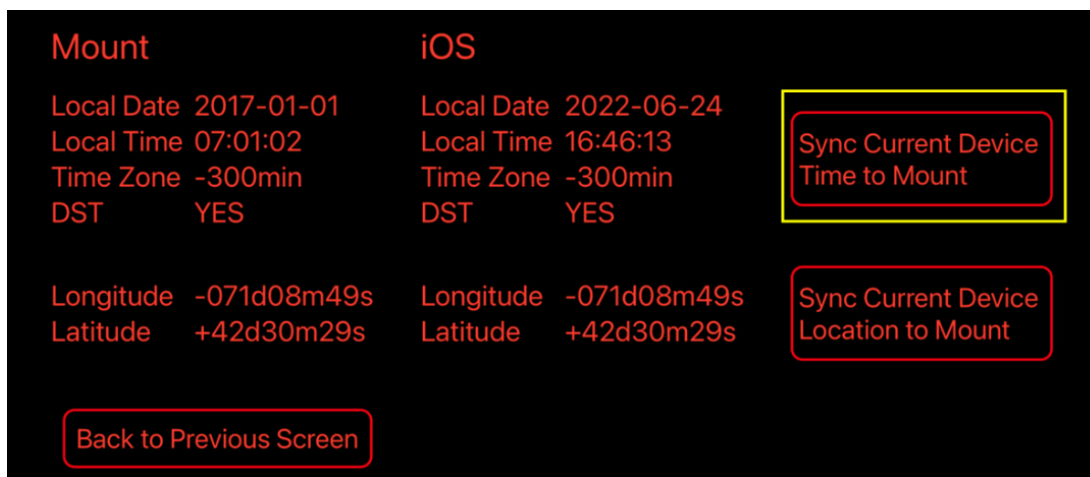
Mount

Local Date 2017-01-01
Local Time 07:01:02
Time Zone -300min
DST YES

Longitude -071d08m49s
Latitude +42d30m29s

iOS

Local Date 2022-06-24
Local Time 16:46:13
Time Zone -300min
DST YES

Longitude -071d08m49s
Latitude +42d30m29s

Sync Current Device Time to Mount

Sync Current Device Location to Mount

Back to Previous Screen